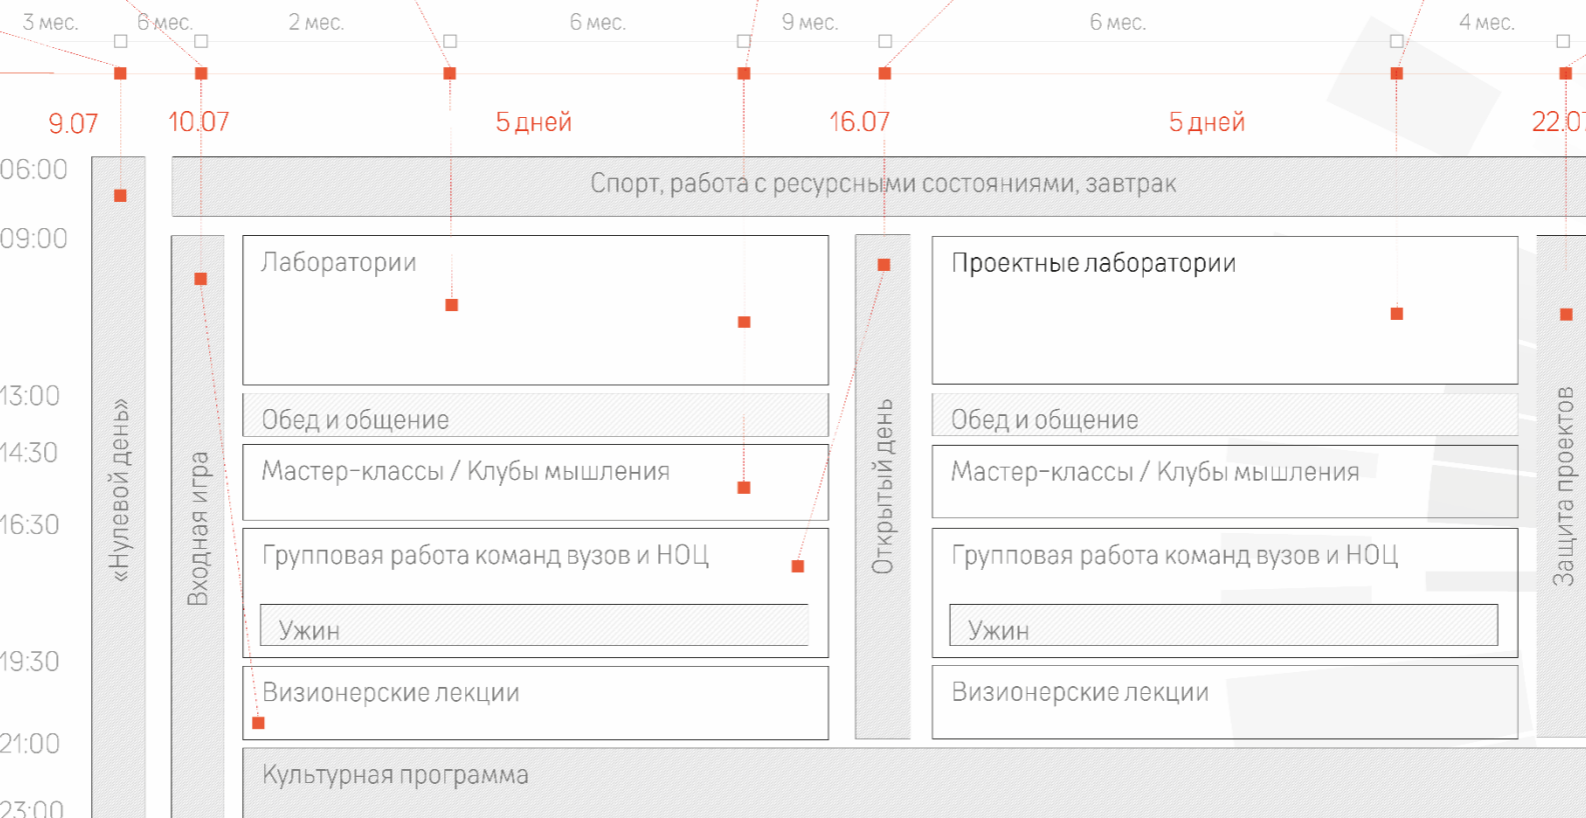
3 мес. 6 мес. 2 мес. 6 мес. 9 мес. 6 мес. 4 мес.

9.07 10.07 5 дней 16.07 5 дней 22.07

06:00
09:00
13:00
14:30
16:30
19:30
21:00
23:00

«Нулевой день»

Спорт, работа с ресурсными состояниями, завтрак

Входная игра

Лаборатории

Обед и общение

Мастер-классы / Клубы мышления

Групповая работа команд вузов и НОЦ

Ужин

Визионерские лекции

Открытый день

Проектные лаборатории

Обед и общение

Мастер-классы / Клубы мышления

Групповая работа команд вузов и НОЦ

Ужин

Визионерские лекции

Защита проектов

Культурная программа